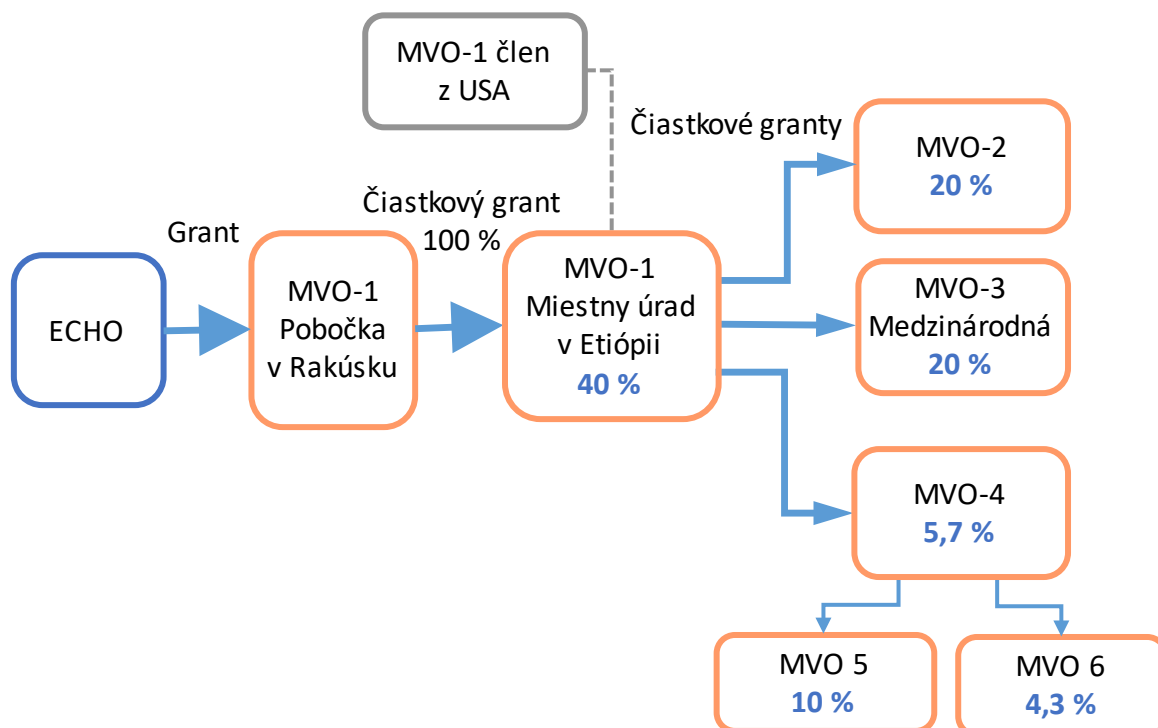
MVO-1 člen z USA

Čiastkové granty

Grant

Čiastkový grant 100 %

ECHO

MVO-1 Pobočka v Rakúsku

MVO-1 Miestny úrad v Etiópii 40 %

MVO-2 20 %

MVO-3 Medzinárodná 20 %

MVO-4 5,7 %

MVO 5 10 %

MVO 6 4,3 %